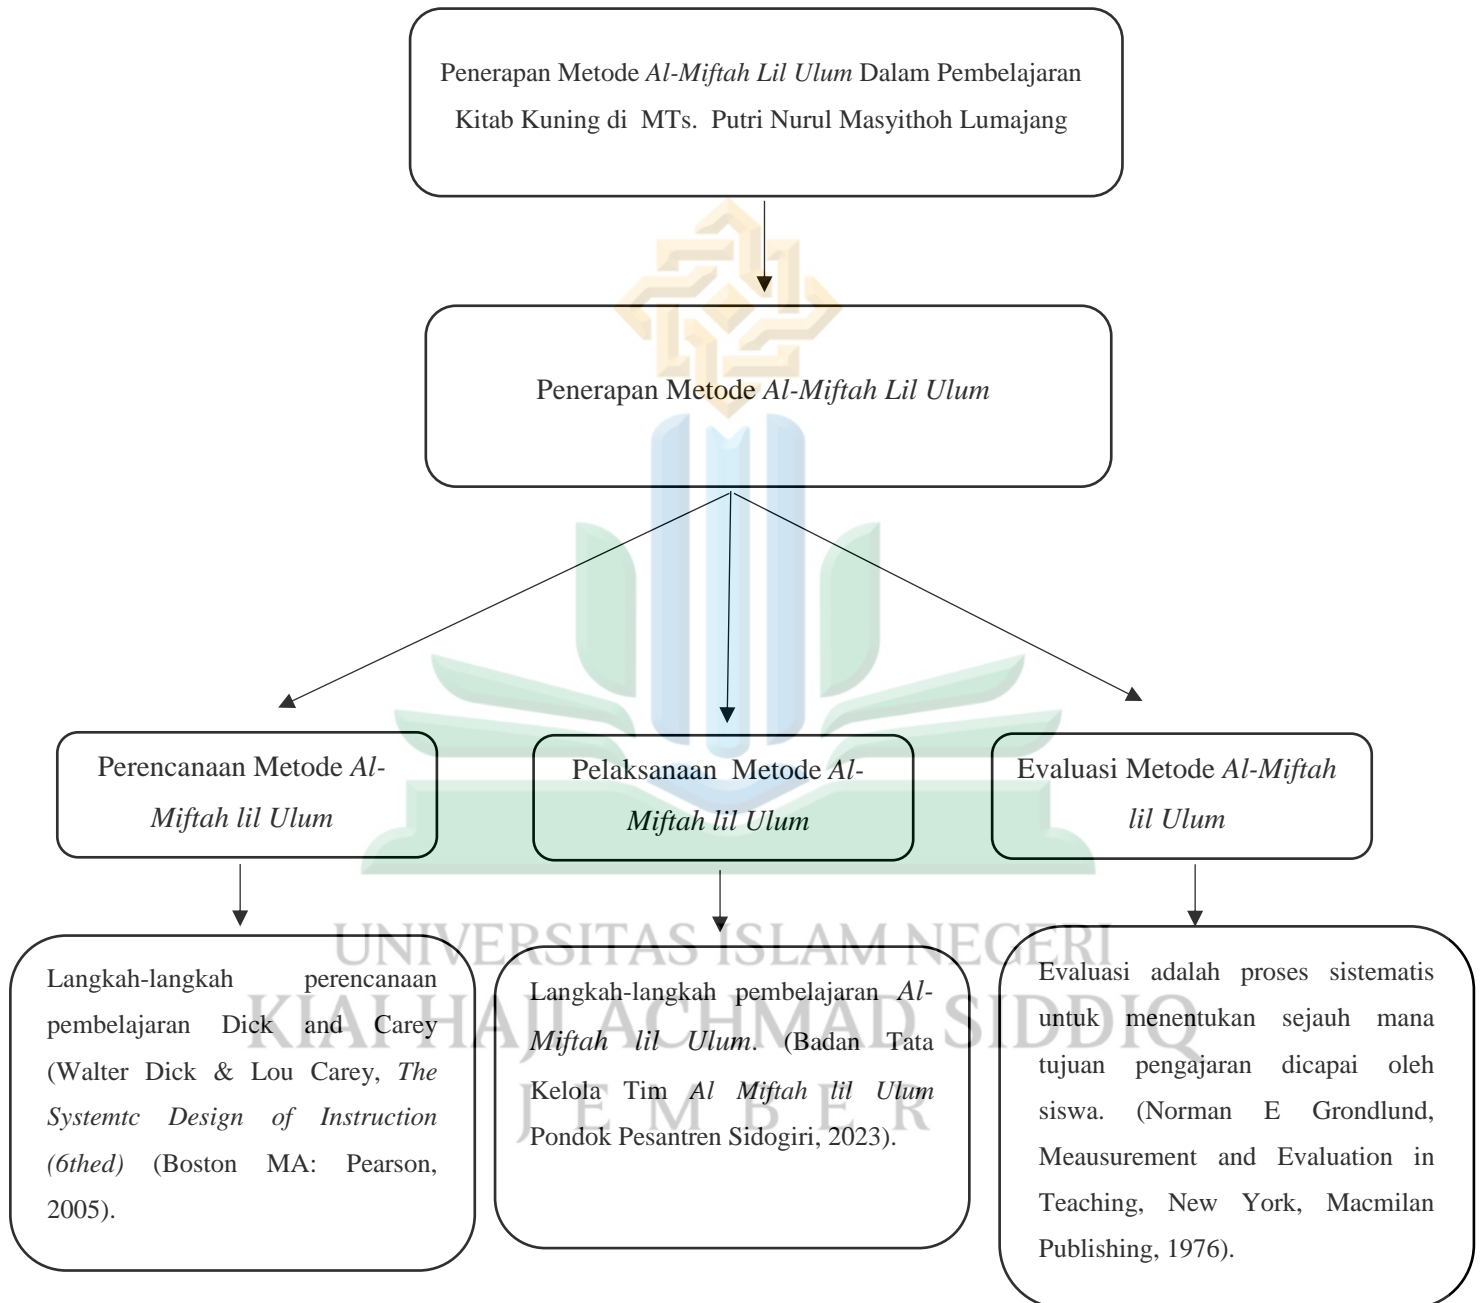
Penerapan Metode Al-Miftah Lil Ulum Dalam Pembelajaran Kitab Kuning di MTs. Putri Nurul Masyithoh Lumajang

Penerapan Metode Al-Miftah Lil Ulum

Perencanaan Metode Al-Miftah lil Ulum

Pelaksanaan Metode Al-Miftah lil Ulum

Evaluasi Metode Al-Miftah lil Ulum

UNIVERSITAS ISLAM NEGERI
KIAI HAJI ACHMAD SIDDIQ
JEMBER

Langkah-langkah perencanaan pembelajaran Dick and Carey (Walter Dick & Lou Carey, The Systemtc Design of Instruction (6thed) (Boston MA: Pearson, 2005).

Langkah-langkah pembelajaran Al-Miftah lil Ulum. (Badan Tata Kelola Tim Al Miftah lil Ulum Pondok Pesantren Sidogiri, 2023).

Evaluasi adalah proses sistematis untuk menentukan sejauh mana tujuan pengajaran dicapai oleh siswa. (Norman E Grondlund, Meausurement and Evaluation in Teaching, New York, Macmilan Publishing, 1976).